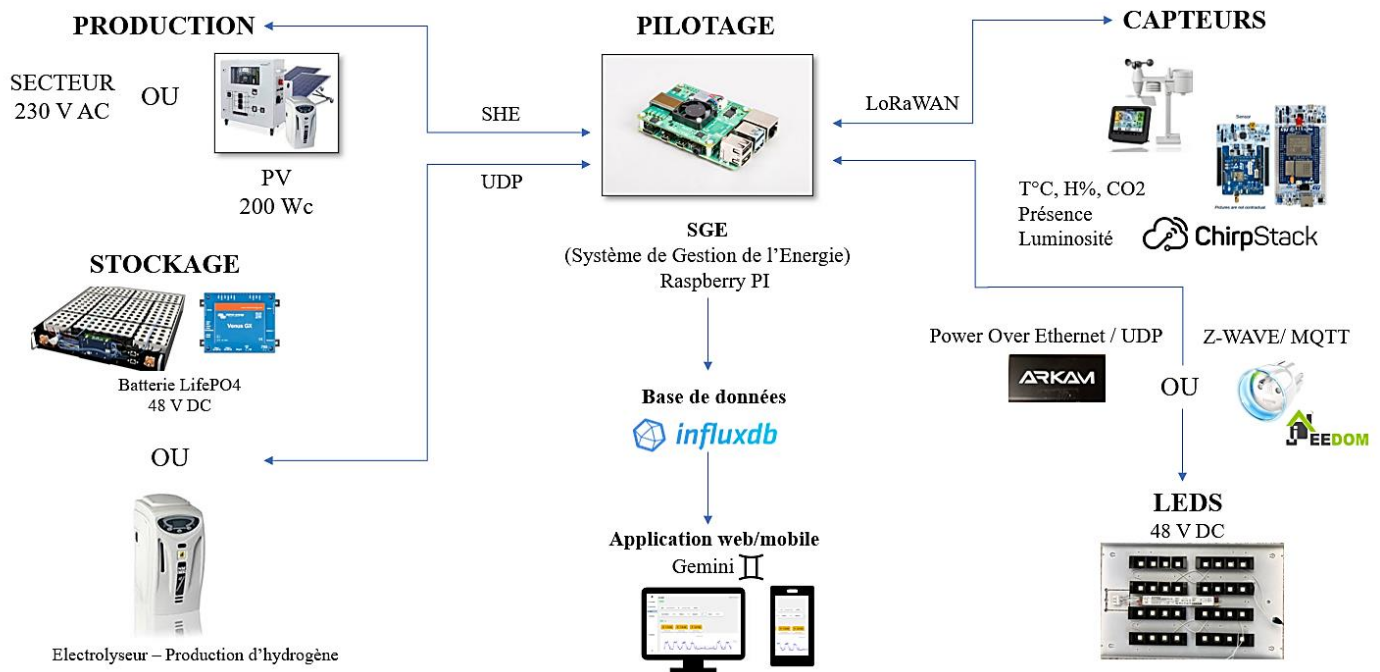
PRODUCTION

SECTEUR
230 V AC

OU

PV
200 Wc

STOCKAGE

Batterie LifePO4
48 V DC

OU

Electrolyseur – Production d'hydrogène

SHE

UDP

PILOTAGE

SGE
(Système de Gestion de l'Energie)
Raspberry PI

Base de données

influxdb

Application web/mobile
Gemini ♊

CAPTEURS

LoRaWAN

T°C, H%, CO2
Présence
Luminosité

ChirpStack

Power Over Ethernet / UDP

ARKAM

OU

Z-WAVE/ MQTT

JEEDOM

LEDS
48 V DC